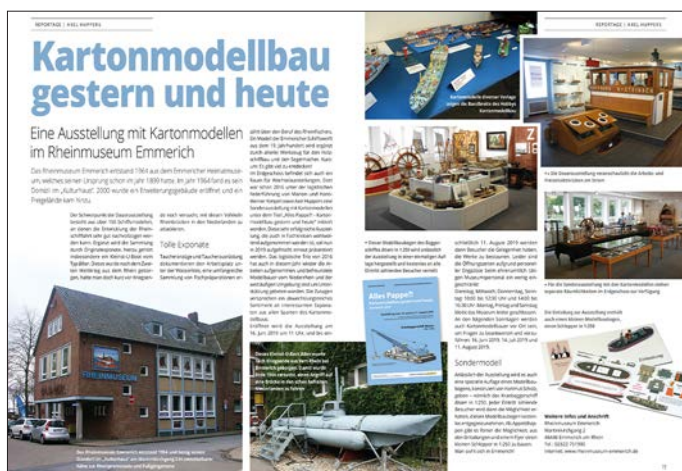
REPORTAGE | AXEL HUPFERS

Kartonmodellbau gestern und heute

Eine Ausstellung mit Kartonmodellen im Rheinmuseum Emmerich

Das Rheinmuseum Emmerich entstand 1964 aus dem Emmericher Heimatmuseum, welches seinen Ursprung schon im Jahr 1900 hatte. Im Jahr 1964 fand es sein Domizil im „Kulturhaus". 2000 wurde ein Erweiterungsgebäude eröffnet und ein Freigelände kam hinzu.

Der Schwerpunkt der Dauerausstellung besteht aus über 100 Schiffsmodellen, an denen die Entwicklung der Rheinschifffahrt seit der Römerzeit nachvollzogen werden kann. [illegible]

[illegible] Tolle Exponate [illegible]

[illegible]

Sondermodell

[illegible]

Weitere Infos und Anschrift
Rheinmuseum Emmerich
Martinikirchgang 2
46446 Emmerich am Rhein
Tel.: 02822 75 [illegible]
Internet: www.rheinmuseum-emmerich.de

REPORTAGE | AXEL HUPFERS

Alles Pappe!?

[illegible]